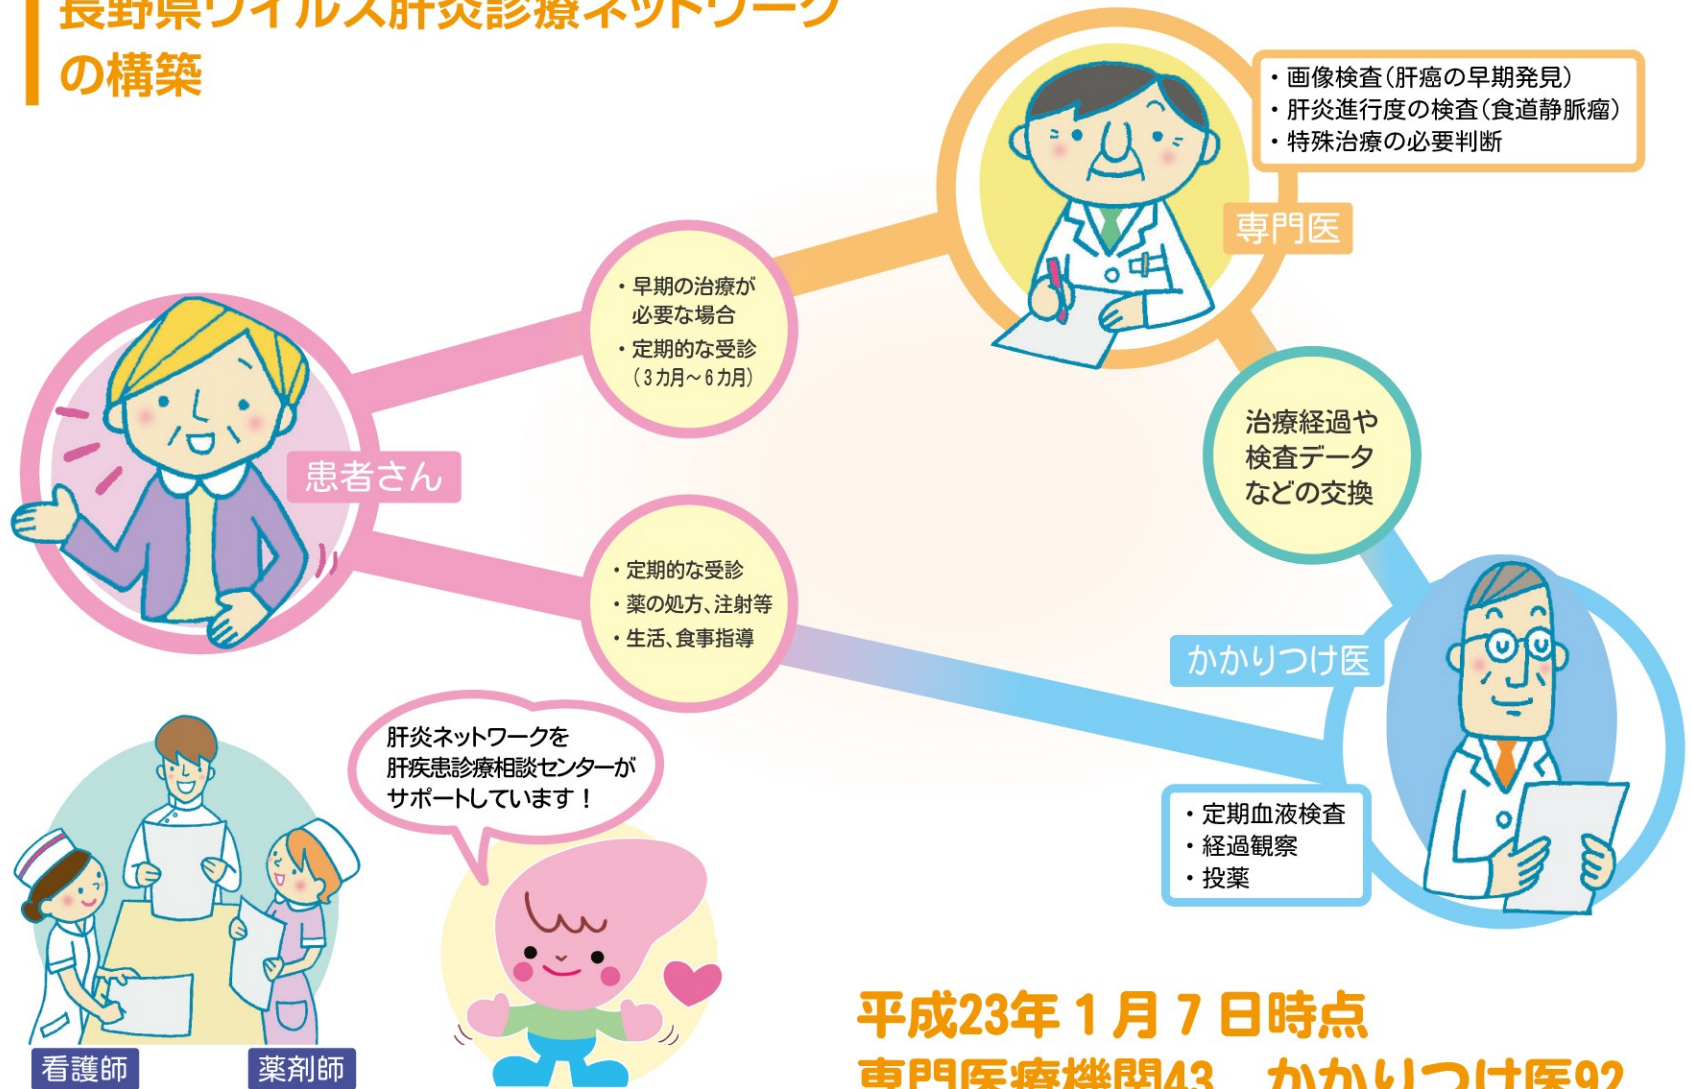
長野県ウイルス肝炎診療ネットワークの構築

・画像検査（肝癌の早期発見）
・肝炎進行度の検査（食道静脈瘤）
・特殊治療の必要判断

専門医

・早期の治療が必要な場合
・定期的な受診（3カ月～6カ月）

患者さん

治療経過や検査データなどの交換

・定期的な受診
・薬の処方、注射等
・生活、食事指導

かかりつけ医

肝炎ネットワークを肝疾患診療相談センターがサポートしています！

・定期血液検査
・経過観察
・投薬

看護師

薬剤師

平成23年1月7日時点

専門医療機関43　かかりつけ医92